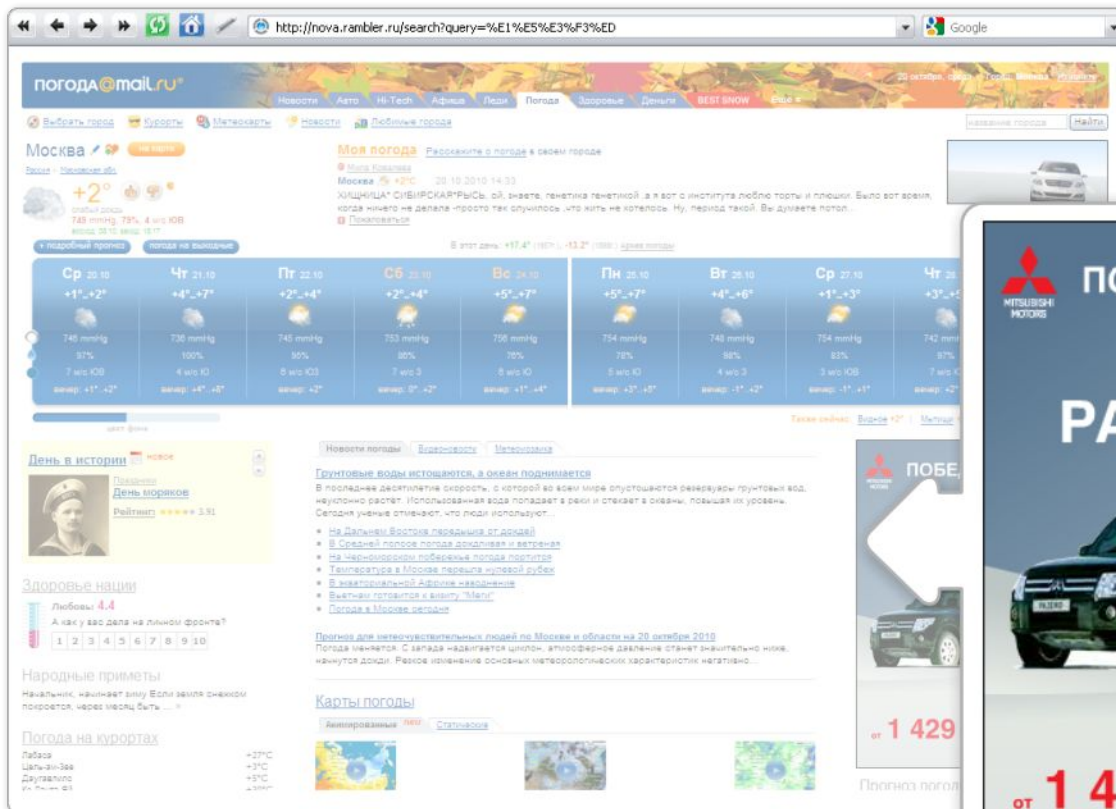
http://nova.rambler.ru/search?query=%E1%E5%E3%F3%ED

Google

погода@mail.ru

Новости Авто Hi-Tech Афиша Леди Погода Здоровье Деньги BEST SNOW

20 октября, среда

Выбрать город Курорты Метеокарты Новости Любимые города

Найти

Москва

на карте

Россия Московская обл.

+2°

слабый дождь

748 mmHg, 79%, 4 м/с ЮВ

+ подробный прогноз погода на выходные

Моя погода Расскажите о погоде в своем городе

Москва +2°C 20.10.2010 14:33

ХИЩНИЦА* СИБИРСКАЯ*РЫСЬ: ой, знаете, генетика генетикой, а я вот с института люблю торты и плюшки. Было вот время, когда ничего не делала -просто тех слушилось ,что жить не хотелось. Ну, период такой. Вы думаете потол...

Пожаловаться

В этот день: +17.4° -13.2° архив погоды

| Ср 20.10 | Чт 21.10 | Пт 22.10 | Сб 23.10 | Вс 24.10 | Пн 25.10 | Вт 26.10 | Ср 27.10 | Чт 28 |
|---|---|---|---|---|---|---|---|---|
| +1°..+2° | +4°..+7° | +2°..+4° | +2°..+4° | +5°..+7° | +5°..+7° | +4°..+6° | +1°..+3° | +3°..+ |
| 748 mmHg | 736 mmHg | 745 mmHg | 753 mmHg | 756 mmHg | 754 mmHg | 748 mmHg | 754 mmHg | 742 mm |
| 97% | 100% | 96% | 86% | 76% | 78% | 98% | 83% | 97% |
| 7 м/с ЮВ | 4 м/с Ю | 8 м/с ЮЗ | 7 м/с З | 8 м/с Ю | 5 м/с Ю | 4 м/с З | 3 м/с ЮВ | 7 м/с |
| вечер: +1°..+2° | вечер: +4°..+6° | вечер: +2° | вечер: 0°..+2° | вечер: +1°..+4° | вечер: +3°..+5° | вечер: -1°..+2° | вечер: -1°..+1° | вечер: +2° |

цвет фона

Также сейчас: Видное +2° Митищи

День в истории новое

Праздники

День моряков

Рейтинг: 3.91

Здоровье нации

Любовь: 4.4

А как у вас дела на личном фронте?

1 2 3 4 5 6 7 8 9 10

Народные приметы

Начальник, начинает зиму Если земля снегом покроется, через месяц быть ... »

Погода на курортах

Лхаса +27°C
Цаль-эн-зея +3°C
Даугавпилс +5°C

Новости погоды Видеоновости Метеовизина

Грунтовые воды истощаются, а океан поднимается

В последнее десятилетие скорость, с которой во всем мире опустошаются резервуары грунтовых вод, неуклонно растёт. Использованная вода попадает в реки и стекает в океаны, повышая их уровень. Сегодня ученые отмечают, что люди используют...

На Дальнем Востоке передышка от дождей
В Средней полосе погода дождливая и ветреная
На черноморском побережье погода портится
Температура в Москве перешла нулевой рубеж
В экваториальной Африке наводнение
Вьетнам готовится к визиту "Меги"
Погода в Москве сегодня

Прогноз для метеочувствительных людей по Москве и области на 20 октября 2010

Погода меняется. С запада надвигается циклон, атмосферное давление станет значительно ниже, начнутся дожди. Резкое изменение основных метеорологических характеристик негативно...

Карты погоды

Анимированные new Статичные

ПОБЕ

MITSUBISHI MOTORS

от 1 429

Прогноз погод

ПО

РА

от 1 4